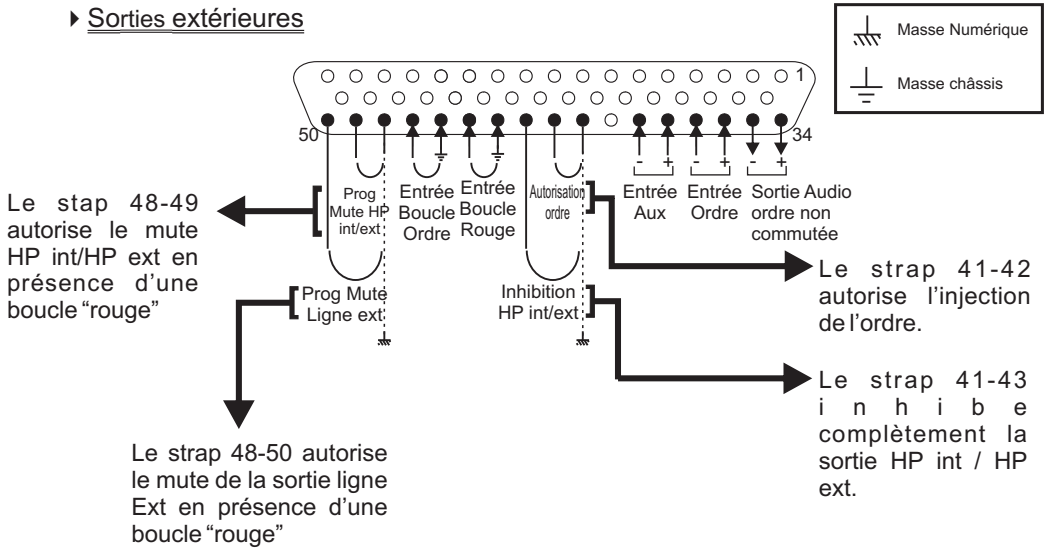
Sorties extérieures

Masse Numérique

Masse châssis

1

50

34

Prog Mute HP int/ext

Entrée Boucle Ordre

Entrée Boucle Rouge

Autorisation ordre

Entrée Aux

Entrée Ordre

Sortie Audio ordre non commutée

- +

- +

- +

Le stap 48-49 autorise le mute HP int/HP ext en présence d'une boucle "rouge"

Le strap 41-42 autorise l'injection de l'ordre.

Prog Mute Ligne ext

Inhibition HP int/ext

Le strap 41-43 inhibe complètement la sortie HP int / HP ext.

Le strap 48-50 autorise le mute de la sortie ligne Ext en présence d'une boucle "rouge"